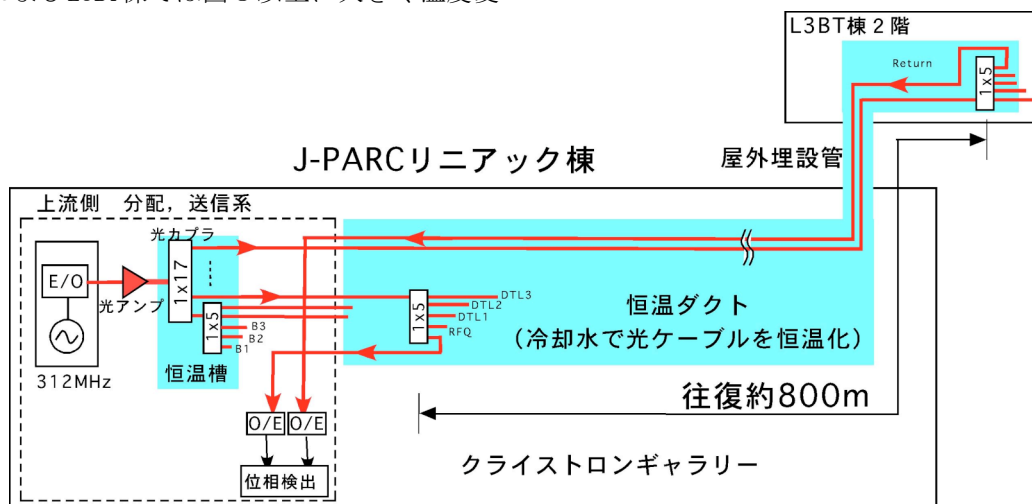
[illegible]

L3BT棟２階

Return

1x5

J-PARCリニアック棟

屋外埋設管

上流側　分配，送信系

光カプラ

E/O

1x17

光アンプ

1x5

B3
B2
B1

312MHz

恒温槽

1x5

DTL3
DTL2
DTL1
RFQ

恒温ダクト
（冷却水で光ケーブルを恒温化）

往復約800m

O/E
O/E

位相検出

クライストロンギャラリー